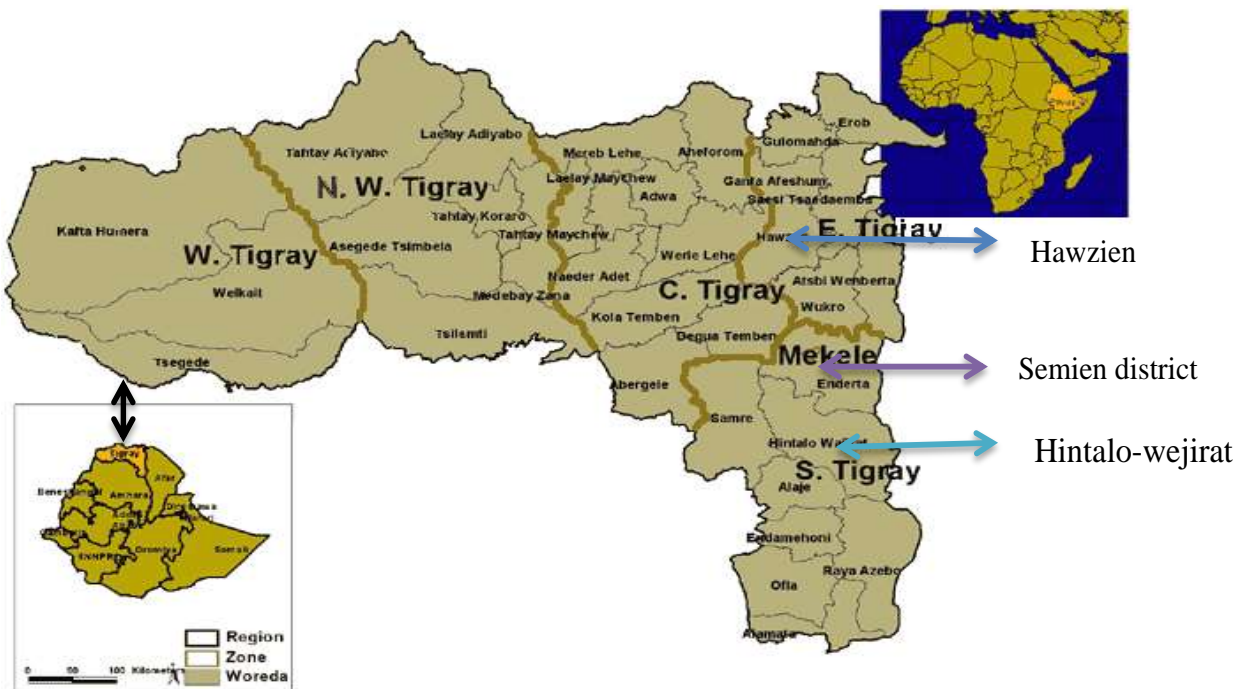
Erob
Gulomahda
Laelay Adiyabo
Tahtay Adiyabo
Mereb Lehe
Aheforom
N. W. Tigray
Laelay Maychew
Adwa
Ganta Afeshum
Saesi Tsaedaemba
Tahtay Koraro
Tahtay Maychew
E. Tigray
Kafta Humera
W. Tigray
Asegede Tsimbela
Hawzien
Werie Lehe
Naeder Adet
Welkait
Medebay Zana
C. Tigray
Atsbi Wenberta
Wukro
Kola Temben
Tsilemti
Degua Temben
Mekele
Semien district
Tsegede
Abergele
Enderta
Samre
Hintalo Wajirat
Hintalo-wejirat
S. Tigray
Tigray
Afar
Beneshangul
Amhara
Dire Dawa
SNNPR
Oromiya
Somali
Alaje
Endamehoni
Raya Azebo
Ofla
Alamata
Region
Zone
Woreda
0 50 100 Kilometers